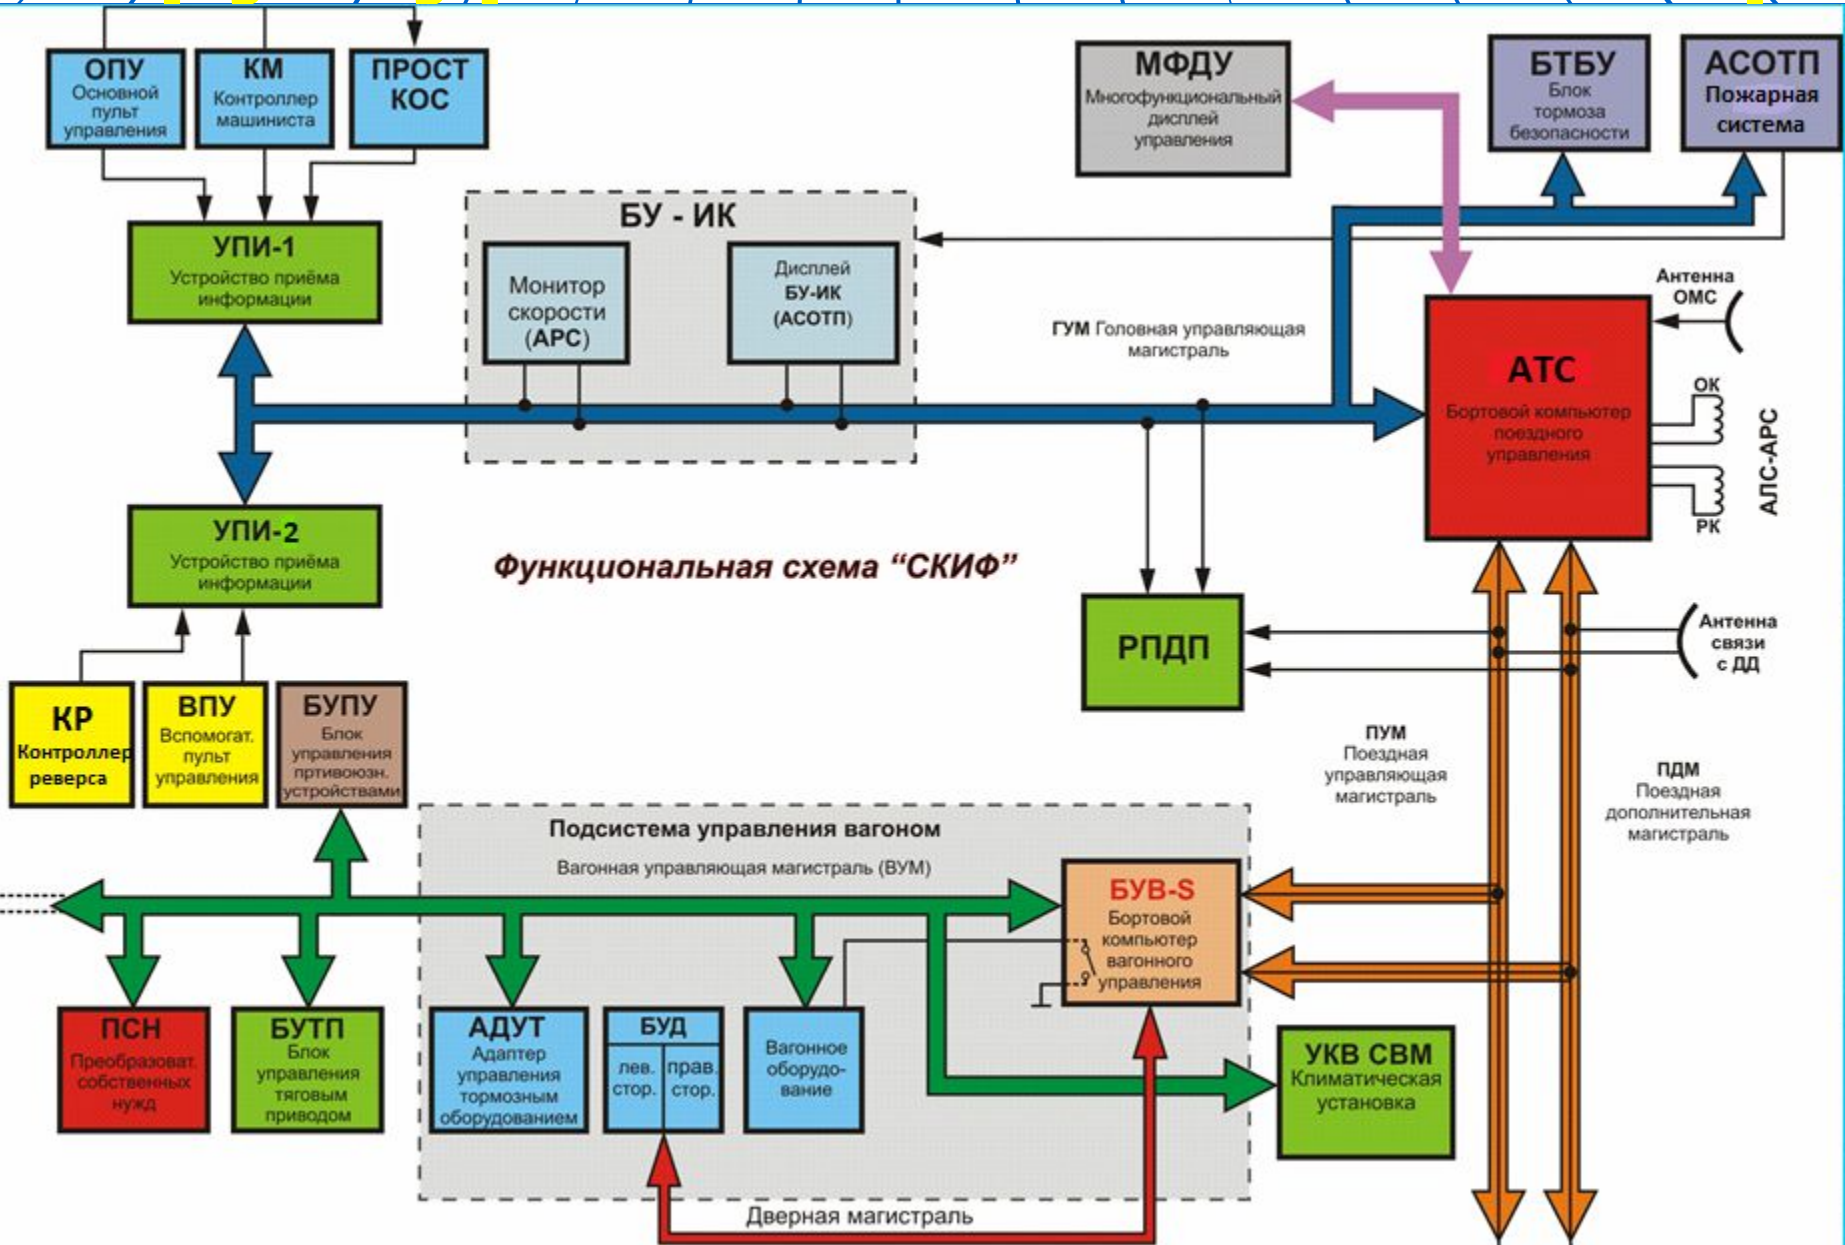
ОПУ
Основной пульт управления

КМ
Контроллер машиниста

ПРОСТ КОС

МФДУ
Многофункциональный дисплей управления

БТБУ
Блок тормоза безопасности

АСОТП
Пожарная система

УПИ-1
Устройство приёма информации

БУ - ИК

Монитор скорости (АРС)

Дисплей БУ-ИК (АСОТП)

ГУМ Головная управляющая магистраль

Антенна ОМС

АТС
Бортовой компьютер поездного управления

ОК

РК

АЛС-АРС

УПИ-2
Устройство приёма информации

Функциональная схема "СКИФ"

РПДП

Антенна связи с ДД

КР
Контроллер реверса

ВПУ
Вспомогат. пульт управления

БУПУ
Блок управления пртивоюзн. устройствами

ПУМ
Поездная управляющая магистраль

ПДМ
Поездная дополнительная магистраль

Подсистема управления вагоном

Вагонная управляющая магистраль (ВУМ)

БУВ-S
Бортовой компьютер вагонного управления

ПСН
Преобразоват. собственных нужд

БУТП
Блок управления тяговым приводом

АДУТ
Адаптер управления тормозным оборудованием

БУД
лев. стор.
прав. стор.

Вагонное оборудование

УКВ СВМ
Климатическая установка

Дверная магистраль